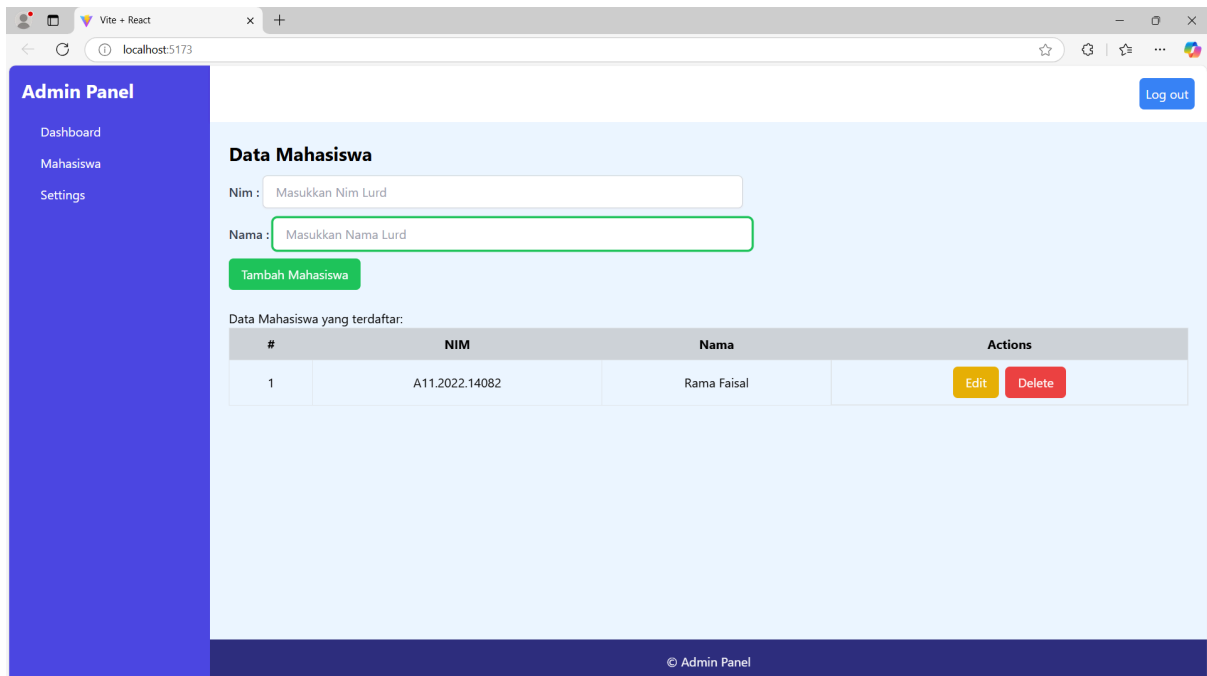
Vite + React

localhost:5173

Admin Panel

Dashboard
Mahasiswa
Settings

Log out

Data Mahasiswa

Nim : Masukkan Nim Lurd

Nama : Masukkan Nama Lurd

Tambah Mahasiswa

Data Mahasiswa yang terdaftar:

| # | NIM | Nama | Actions |
|---|---|---|---|
| 1 | A11.2022.14082 | Rama Faisal | Edit Delete |

© Admin Panel